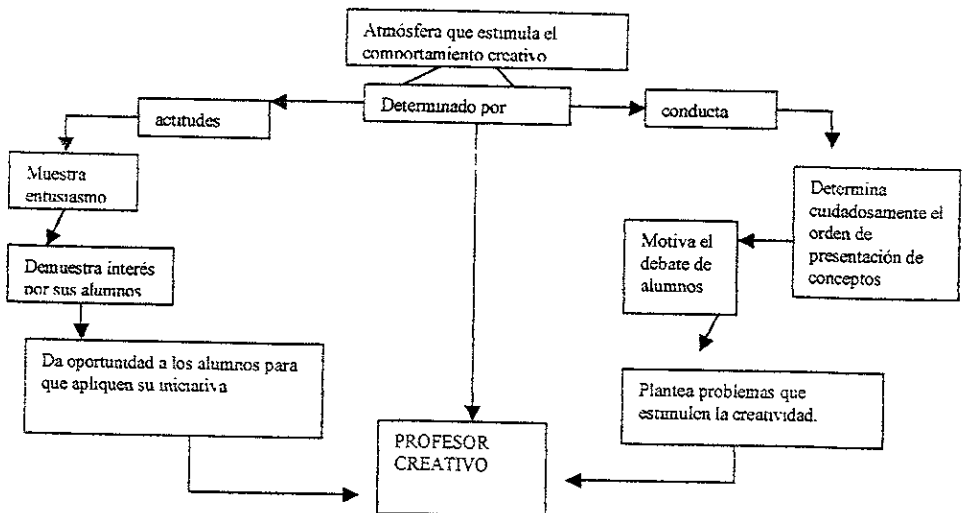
Atmósfera que estimula el comportamiento creativo

Determinado por

actitudes

conducta

Muestra entusiasmo

Demuestra interés por sus alumnos

Da oportunidad a los alumnos para que apliquen su iniciativa

Determina cuidadosamente el orden de presentación de conceptos

Motiva el debate de alumnos

Plantea problemas que estimulen la creatividad.

PROFESOR CREATIVO